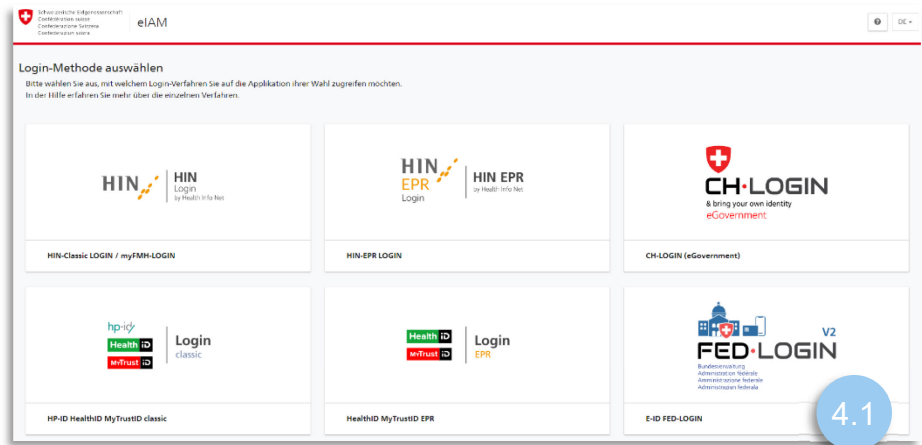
Schweizerische Eidgenossenschaft
Confédération suisse
Confederazione Svizzera
Confederaziun svizra

eIAM

DE

Login-Methode auswählen

Bitte wählen Sie aus, mit welchem Login-Verfahren Sie auf die Applikation Ihrer Wahl zugreifen möchten.
In der Hilfe erfahren Sie mehr über die einzelnen Verfahren.

HIN | HIN Login by Health Info Net

HIN-Classic LOGIN / myFMH-LOGIN

HIN EPR Login | HIN EPR by Health Info Net

HIN-EPR LOGIN

CH·LOGIN
& bring your own identity
eGovernment

CH-LOGIN (eGovernment)

hp·id
Health iD
MyTrust iD
Login
classic

HP-ID HealthID MyTrustID classic

Health iD
MyTrust iD
Login
EPR

HealthID MyTrustID EPR

V2
FED·LOGIN
Bundesverwaltung
Administration fédérale
Amministrazione federale
Administraziun federala

E-ID FED-LOGIN

4.1